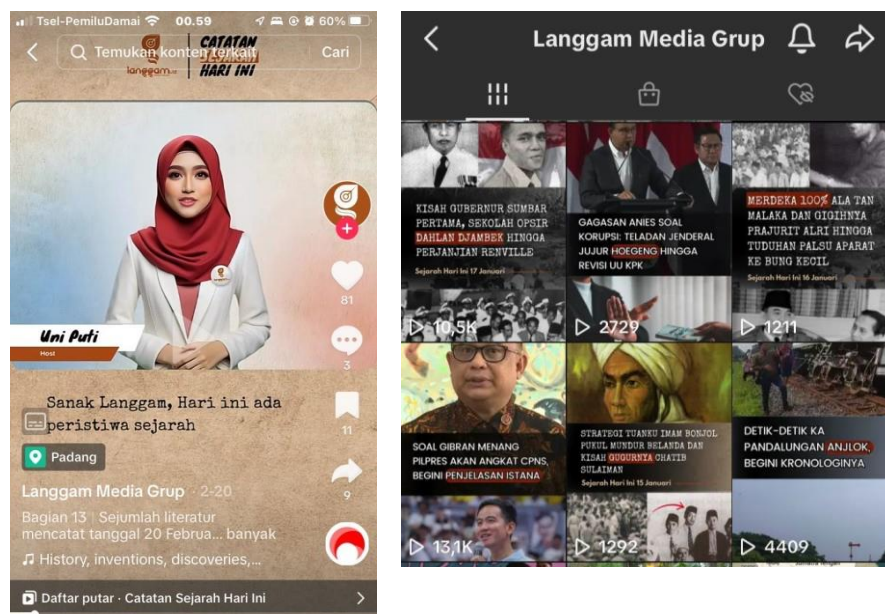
Tsel-PemiluDamai 00.59 60%

Temukan konten terkait Cari

langgam CATATAN SEJARAH HARI INI

Uni Puti
Host

81

3

11

9

Sanak Langgam, Hari ini ada peristiwa sejarah

Padang

Langgam Media Grup · 2-20

Bagian 13 | Sejumlah literatur mencatat tanggal 20 Februa... banyak

♫ History, inventions, discoveries,...

Daftar putar · Catatan Sejarah Hari Ini

Langgam Media Grup

KISAH GUBERNUR SUMBAR PERTAMA, SEKOLAH OPSIR DAHLAN DJAMBEK HINGGA PERJANJIAN RENVILLE
Sejarah Hari Ini 17 Januari
10,5K

GAGASAN ANIES SOAL KORUPSI: TELADAN JENDERAL JUJUR HOEGENG HINGGA REVISI UU KPK
2729

MERDEKA 100% ALA TAN MALAKA DAN GIGIHNYA PRAJURIT ALRI HINGGA TUDUHAN PALSU APARAT KE BUNG KECIL
Sejarah Hari Ini 16 Januari
1211

SOAL GIBRAN MENANG PILPRES AKAN ANGKAT CPNS, BEGINI PENJELASAN ISTANA
13,1K

STRATEGI TUANKU IMAM BONJOL PUKUL MUNDUR BELANDA DAN KISAH GUGURNYA CHATIB SULAIMAN
Sejarah Hari Ini 15 Januari
1292

DETIK-DETIK KA PANDALUNGAN ANJLOK, BEGINI KRONOLOGINYA
4409